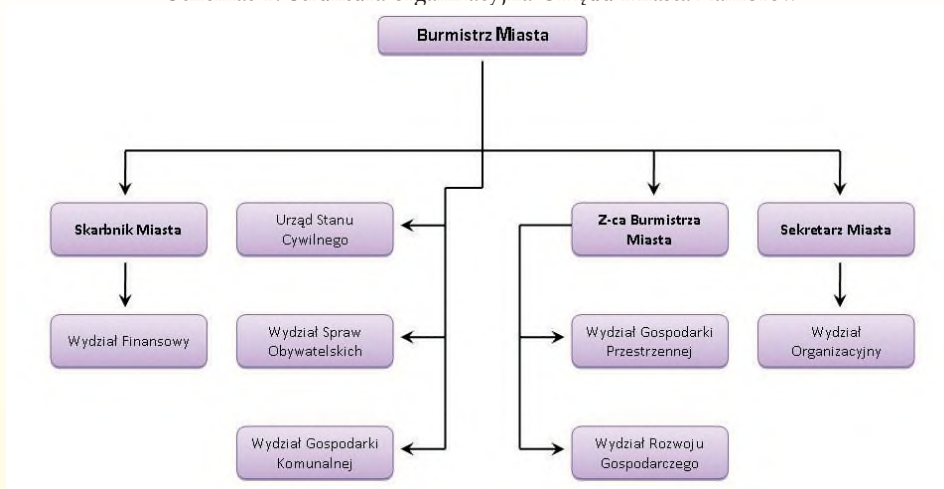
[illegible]

Burmistrz Miasta

Skarbnik Miasta

Wydział Finansowy

Urząd Stanu Cywilnego

Wydział Spraw Obywatelskich

Wydział Gospodarki Komunalnej

Z-ca Burmistrza Miasta

Wydział Gospodarki Przestrzennej

Wydział Rozwoju Gospodarczego

Sekretarz Miasta

Wydział Organizacyjny